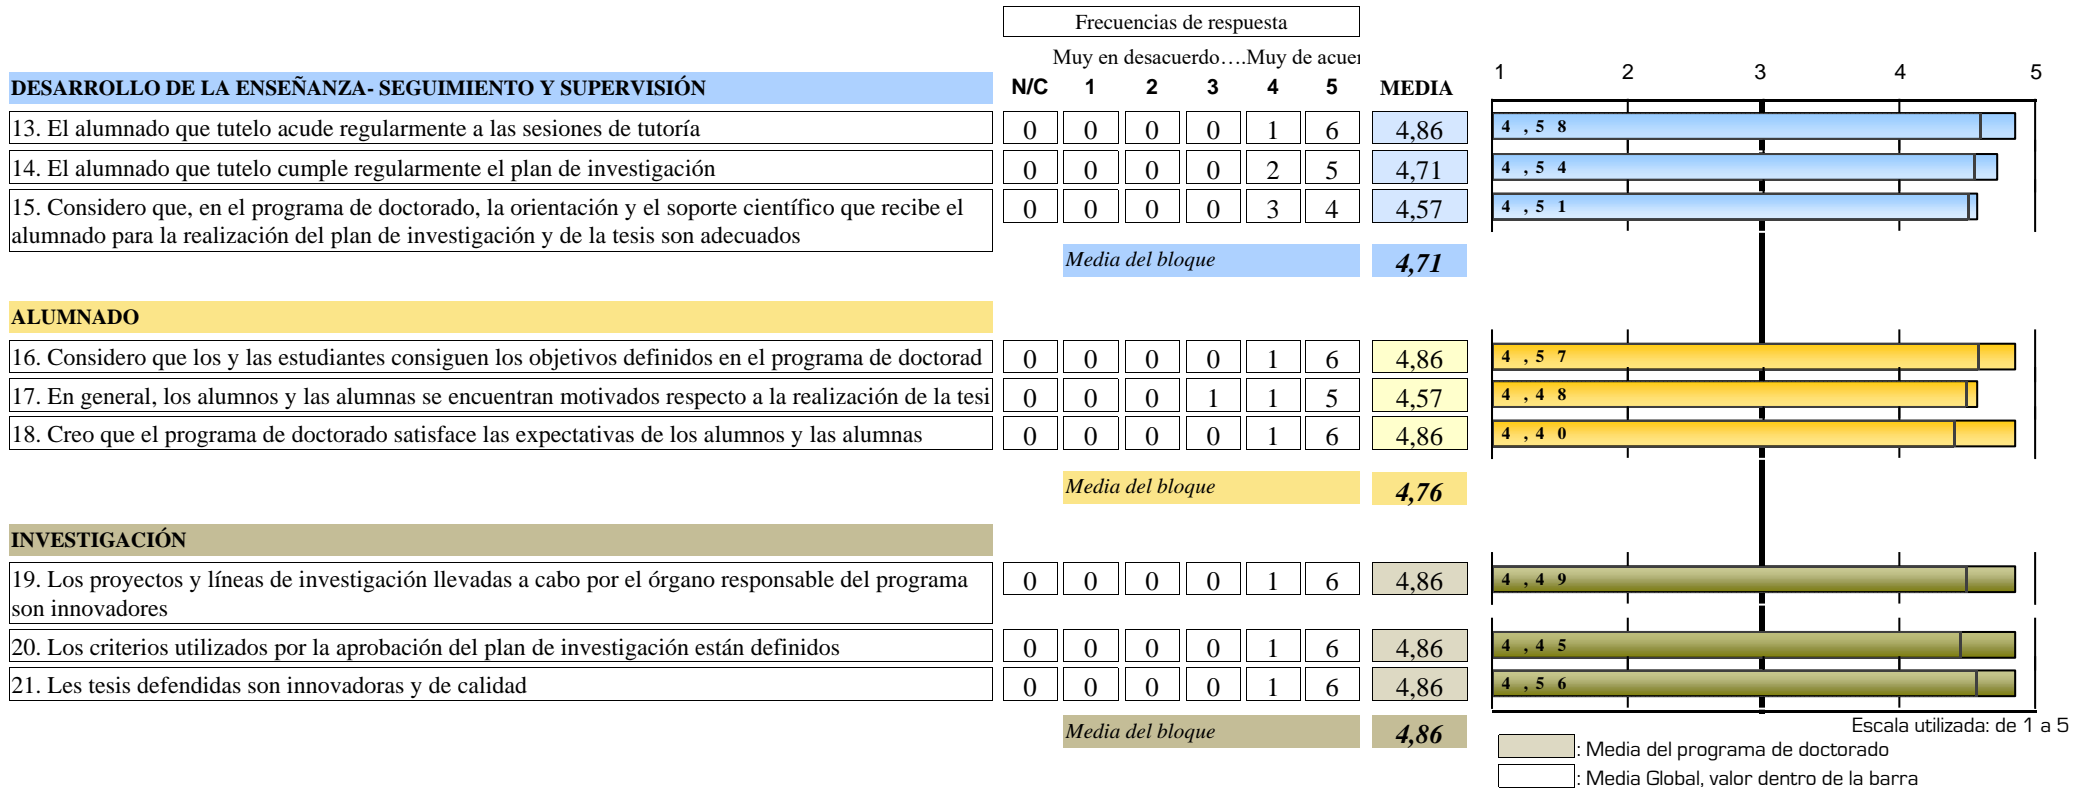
Frecuencias de respuesta

Muy en desacuerdo….Muy de acuer

| DESARROLLO DE LA ENSEÑANZA- SEGUIMIENTO Y SUPERVISIÓN | N/C | 1 | 2 | 3 | 4 | 5 | MEDIA |
|---|---|---|---|---|---|---|---|
| 13. El alumnado que tutelo acude regularmente a las sesiones de tutoría | 0 | 0 | 0 | 0 | 1 | 6 | 4,86 |
| 14. El alumnado que tutelo cumple regularmente el plan de investigación | 0 | 0 | 0 | 0 | 2 | 5 | 4,71 |
| 15. Considero que, en el programa de doctorado, la orientación y el soporte científico que recibe el alumnado para la realización del plan de investigación y de la tesis son adecuados | 0 | 0 | 0 | 0 | 3 | 4 | 4,57 |
| | Media del bloque | | | | | | 4,71 |

| ALUMNADO | N/C | 1 | 2 | 3 | 4 | 5 | MEDIA |
|---|---|---|---|---|---|---|---|
| 16. Considero que los y las estudiantes consiguen los objetivos definidos en el programa de doctorad | 0 | 0 | 0 | 0 | 1 | 6 | 4,86 |
| 17. En general, los alumnos y las alumnas se encuentran motivados respecto a la realización de la tesi | 0 | 0 | 0 | 1 | 1 | 5 | 4,57 |
| 18. Creo que el programa de doctorado satisface las expectativas de los alumnos y las alumnas | 0 | 0 | 0 | 0 | 1 | 6 | 4,86 |
| | Media del bloque | | | | | | 4,76 |

| INVESTIGACIÓN | N/C | 1 | 2 | 3 | 4 | 5 | MEDIA |
|---|---|---|---|---|---|---|---|
| 19. Los proyectos y líneas de investigación llevadas a cabo por el órgano responsable del programa son innovadores | 0 | 0 | 0 | 0 | 1 | 6 | 4,86 |
| 20. Los criterios utilizados por la aprobación del plan de investigación están definidos | 0 | 0 | 0 | 0 | 1 | 6 | 4,86 |
| 21. Les tesis defendidas son innovadoras y de calidad | 0 | 0 | 0 | 0 | 1 | 6 | 4,86 |
| | Media del bloque | | | | | | 4,86 |

1 2 3 4 5

4,58
4,54
4,51
4,57
4,48
4,40
4,49
4,45
4,56

Escala utilizada: de 1 a 5
: Media del programa de doctorado
: Media Global, valor dentro de la barra